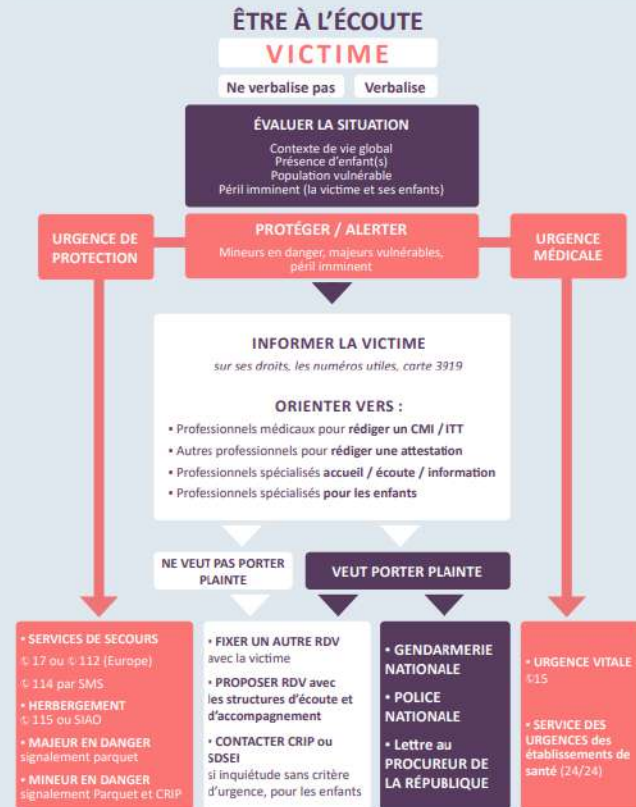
ÊTRE À L'ÉCOUTE

VICTIME

Ne verbalise pas

Verbalise

ÉVALUER LA SITUATION

Contexte de vie global
Présence d'enfant(s)
Population vulnérable
Péril imminent (la victime et ses enfants)

URGENCE DE PROTECTION

PROTÉGER / ALERTER

Mineurs en danger, majeurs vulnérables, péril imminent

URGENCE MÉDICALE

INFORMER LA VICTIME

sur ses droits, les numéros utiles, carte 3919

ORIENTER VERS :

• Professionnels médicaux pour rédiger un CMI / ITT
• Autres professionnels pour rédiger une attestation
• Professionnels spécialisés accueil / écoute / information
• Professionnels spécialisés pour les enfants

NE VEUT PAS PORTER PLAINTE

VEUT PORTER PLAINTE

• SERVICES DE SECOURS
✆ 17 ou ✆ 112 (Europe)
✆ 114 par SMS
• HERBERGEMENT
✆ 115 ou SIAO
• MAJEUR EN DANGER
signalement parquet
• MINEUR EN DANGER
signalement Parquet et CRIP

• FIXER UN AUTRE RDV avec la victime
• PROPOSER RDV avec les structures d'écoute et d'accompagnement
• CONTACTER CRIP ou SDSEI si inquiétude sans critère d'urgence, pour les enfants

• GENDARMERIE NATIONALE
• POLICE NATIONALE
• Lettre au PROCUREUR DE LA RÉPUBLIQUE

• URGENCE VITALE
✆15
• SERVICE DES URGENCES des établissements de santé (24/24)